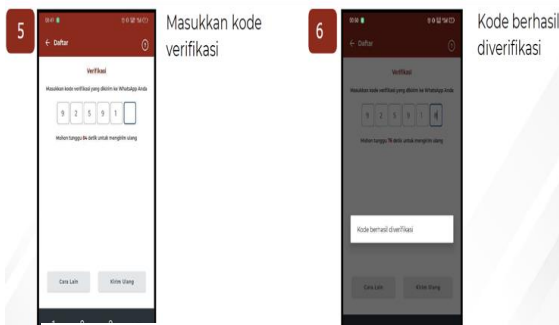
5

Daftar

Verifikasi

Masukkan kode verifikasi yang dikirim ke WhatsApp Anda

9 2 5 9 1

Mohon tunggu 84 detik untuk mengirim ulang

Cara Lain

Kirim Ulang

Masukkan kode verifikasi

6

Daftar

Verifikasi

Masukkan kode verifikasi yang dikirim ke WhatsApp Anda

9 2 5 9 1 8

Mohon tunggu 78 detik untuk mengirim ulang

Kode berhasil diverifikasi

Cara Lain

Kirim Ulang

Kode berhasil diverifikasi